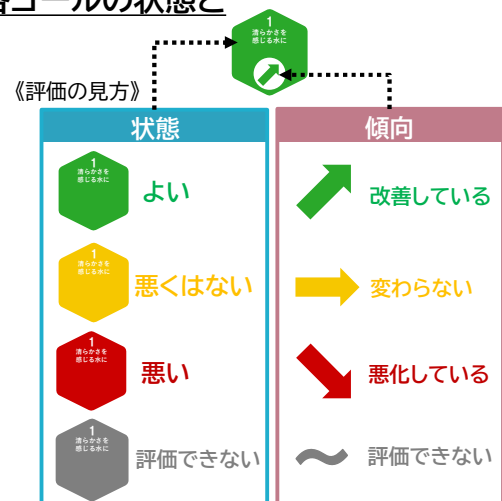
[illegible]ゴールの状態と

1
清らかさを感じる水に

《評価の見方》

状態

1
清らかさを感じる水に
よい

1
清らかさを感じる水に
悪くはない

1
清らかさを感じる水に
悪い

1
清らかさを感じる水に
評価できない

傾向

改善している

変わらない

悪化している

〜 評価できない